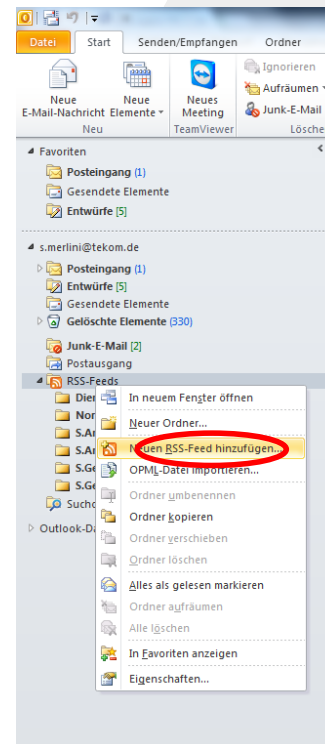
Datei
Start
Senden/Empfangen
Ordner

Neue E-Mail-Nachricht
Neue Elemente
Neu

Neues Meeting
TeamViewer

Ignorieren
Aufräumen
Junk-E-Mail
Lösche

Favoriten
Posteingang (1)
Gesendete Elemente
Entwürfe [5]

s.merlini@tekom.de
Posteingang (1)
Entwürfe [5]
Gesendete Elemente
Gelöschte Elemente (330)
Junk-E-Mail [2]
Postausgang
RSS-Feeds
Dien
Nor
S.Ar
S.Ar
S.Ge
S.Ge
Such
Outlook-Da

In neuem Fenster öffnen
Neuer Ordner...
Neuen RSS-Feed hinzufügen...
OPML-Datei importieren...
Ordner umbenennen
Ordner kopieren
Ordner verschieben
Ordner löschen
Alles als gelesen markieren
Ordner aufräumen
Alle löschen
In Favoriten anzeigen
Eigenschaften...